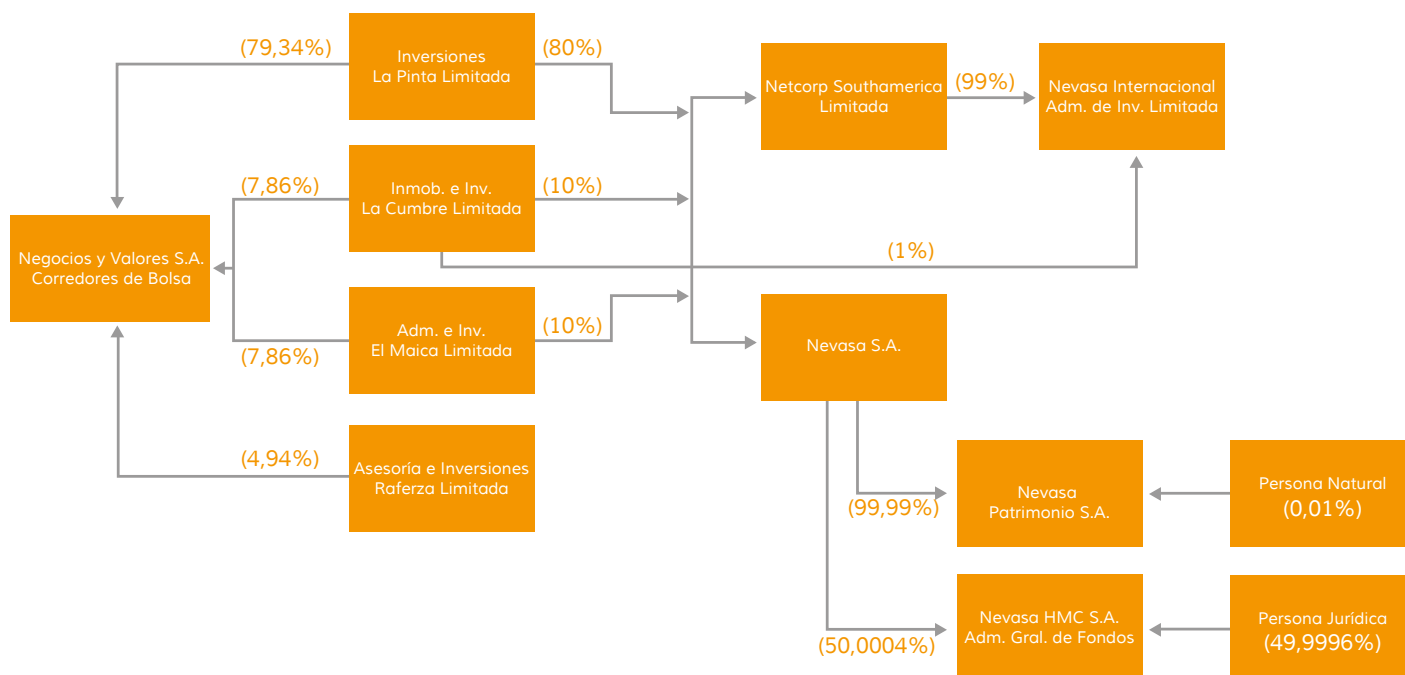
(79,34%)
Inversiones La Pinta Limitada
(80%)
Netcorp Southamerica Limitada
(99%)
Nevasa Internacional Adm. de Inv. Limitada

(7,86%)
Inmob. e Inv. La Cumbre Limitada
(10%)

Negocios y Valores S.A. Corredores de Bolsa

(1%)

Adm. e Inv. El Maica Limitada
(10%)
(7,86%)
Nevasa S.A.

(4,94%)
Asesoría e Inversiones Raferza Limitada

(99,99%)
Nevasa Patrimonio S.A.
Persona Natural (0,01%)

(50,0004%)
Nevasa HMC S.A. Adm. Gral. de Fondos
Persona Jurídica (49,9996%)